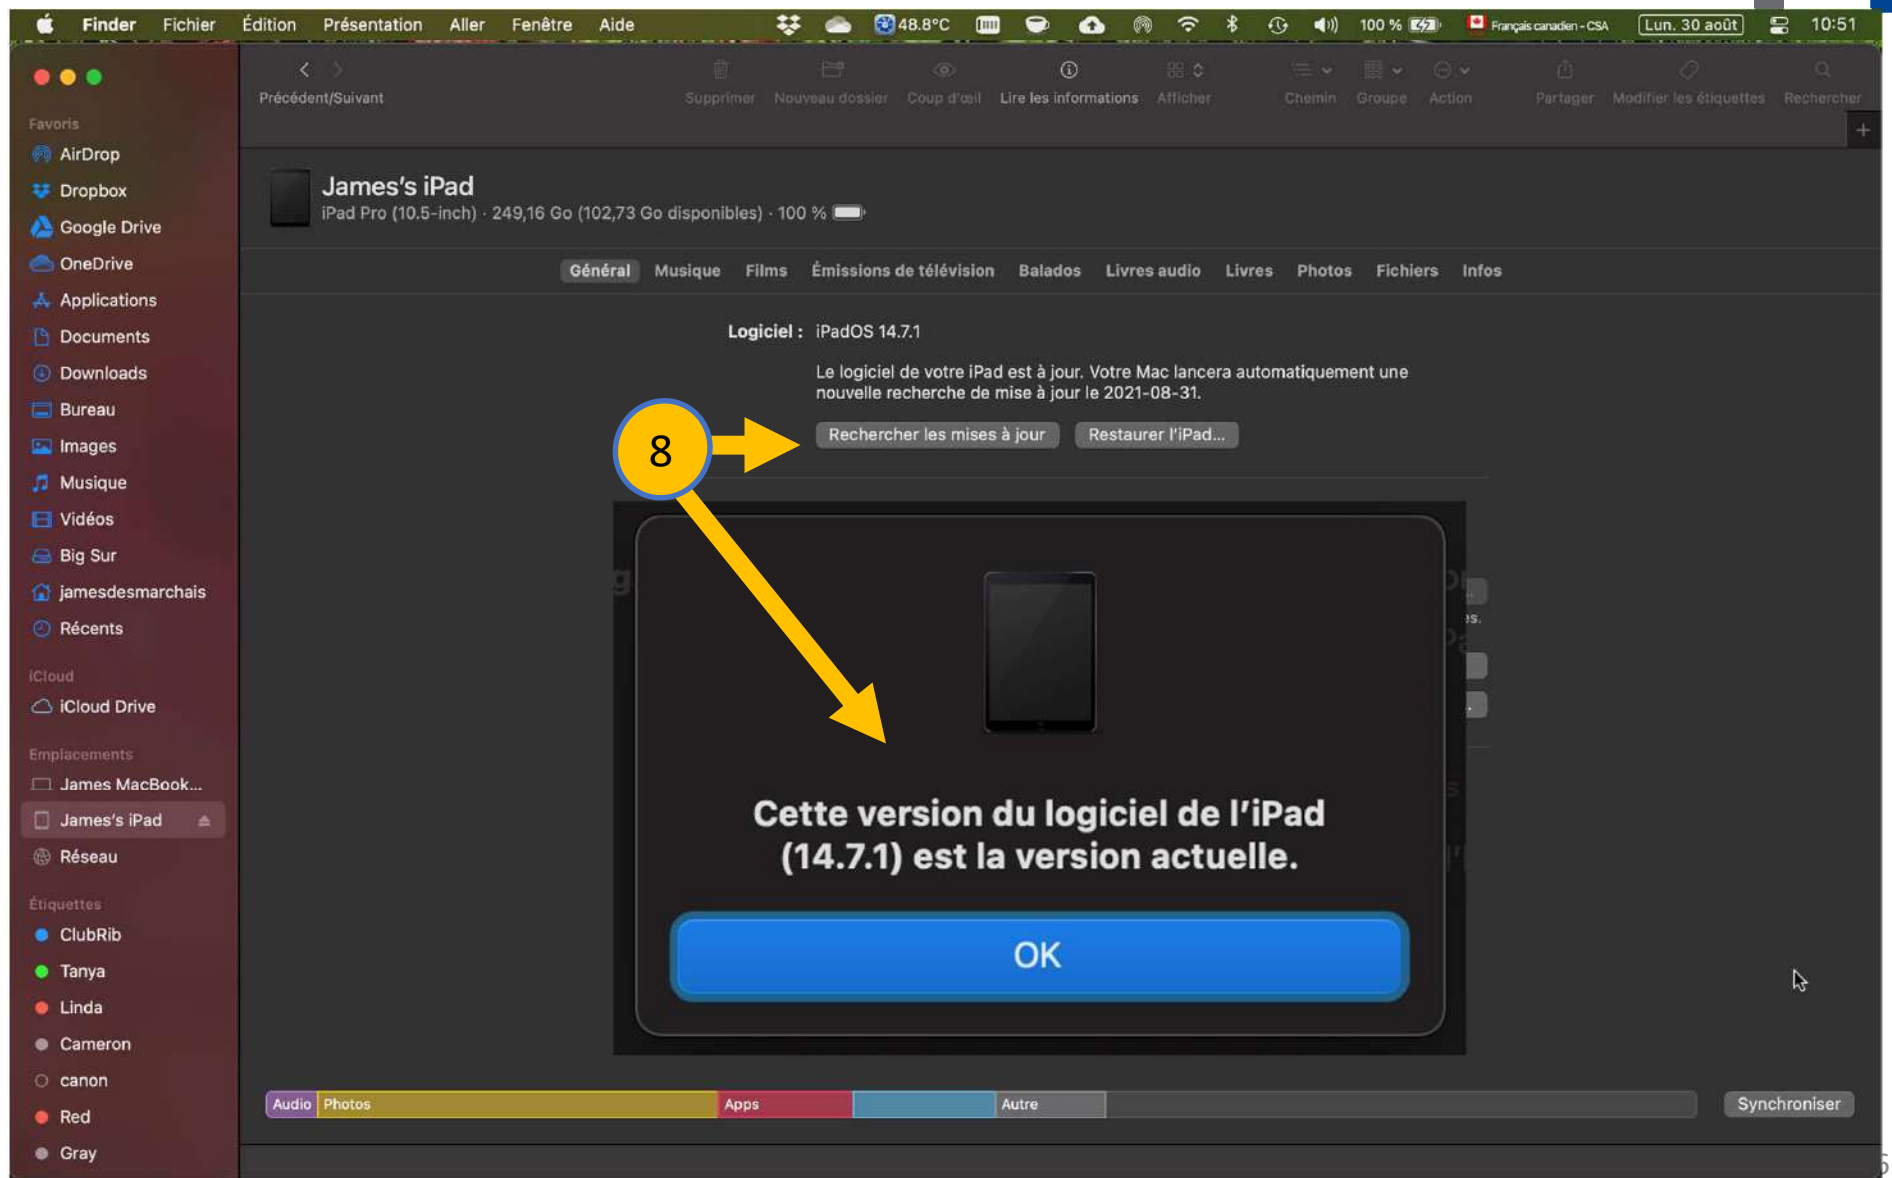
Finder Fichier Édition Présentation Aller Fenêtre Aide 48.8°C 100 % Français canadien - CSA Lun. 30 août 10:51

Précédent/Suivant Supprimer Nouveau dossier Coup d'œil Lire les informations Afficher Chemin Groupe Action Partager Modifier les étiquettes Rechercher

Favoris
AirDrop
Dropbox
Google Drive
OneDrive
Applications
Documents
Downloads
Bureau
Images
Musique
Vidéos
Big Sur
jamesdesmarchais
Récents

iCloud
iCloud Drive

Emplacements
James MacBook...
James's iPad
Réseau

Étiquettes
ClubRib
Tanya
Linda
Cameron
canon
Red
Gray

James's iPad
iPad Pro (10.5-inch) · 249,16 Go (102,73 Go disponibles) · 100 %

Général Musique Films Émissions de télévision Balados Livres audio Livres Photos Fichiers Infos

Logiciel : iPadOS 14.7.1

Le logiciel de votre iPad est à jour. Votre Mac lancera automatiquement une nouvelle recherche de mise à jour le 2021-08-31.

8

Rechercher les mises à jour Restaurer l'iPad...

Cette version du logiciel de l'iPad (14.7.1) est la version actuelle.

OK

Audio Photos Apps Autre Synchroniser